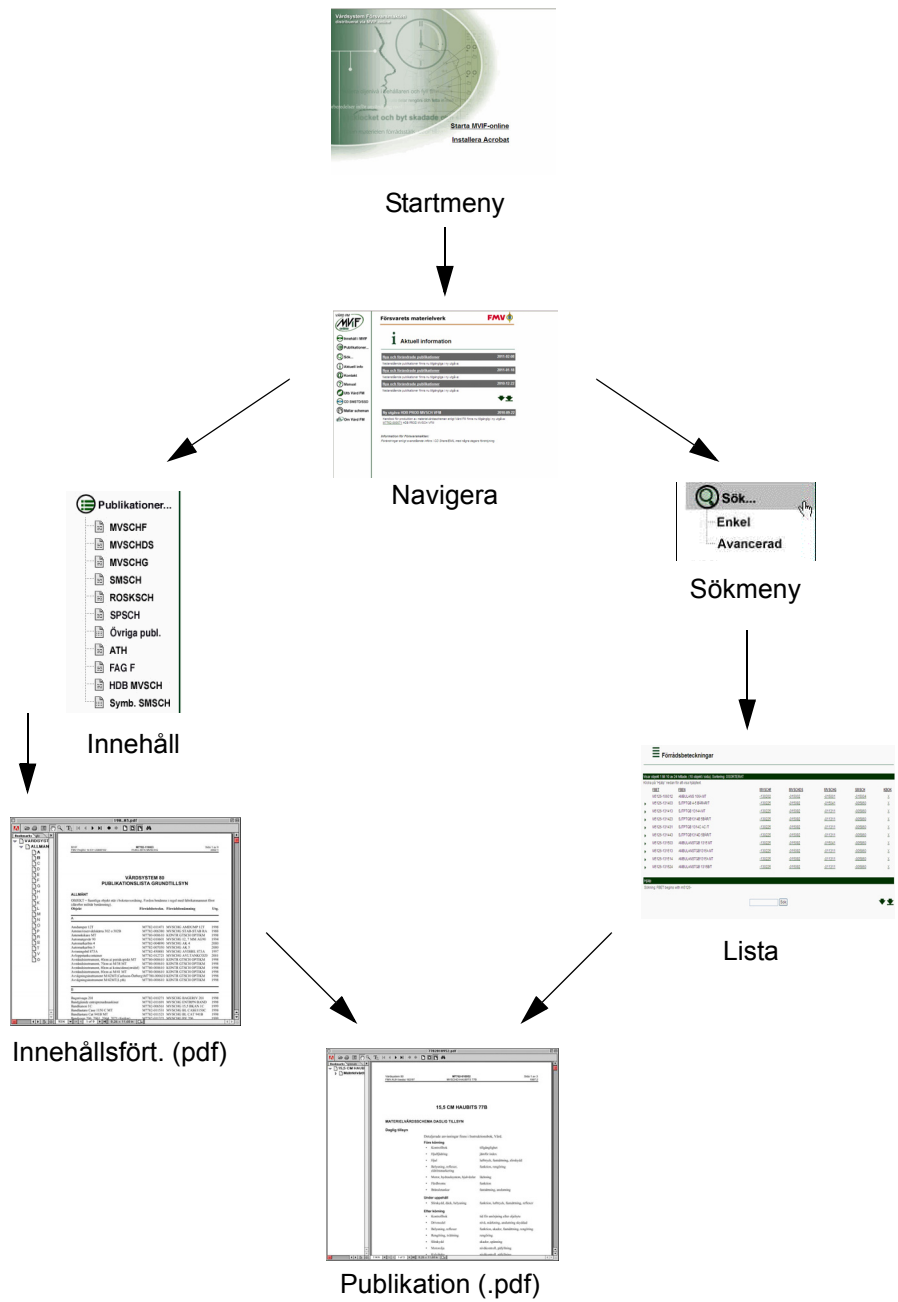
Starta MVIF-online
Installera Acrobat

Startmeny

Försvarets materielverk
FMV
Aktuell information

Navigera

Publikationer...
MVSCHF
MVSCHDS
MVSCHG
SMSCH
ROSKSCH
SPSCH
Övriga publ.
ATH
FAG F
HDB MVSCH
Symb. SMSCH

Innehåll

Sök...
Enkel
Avancerad

Sökmeny

Förrådsbeteckningar

Lista

VÅRDSYSTEM 80
PUBLIKATIONSLISTA GRUNDTILLSYN
ALLMÄNT

Innehållsfört. (pdf)

15,5 CM HAUBITS 77B
MATERIELVÅRDSSCHEMA DAGLIG TILLSYN

Publikation (.pdf)